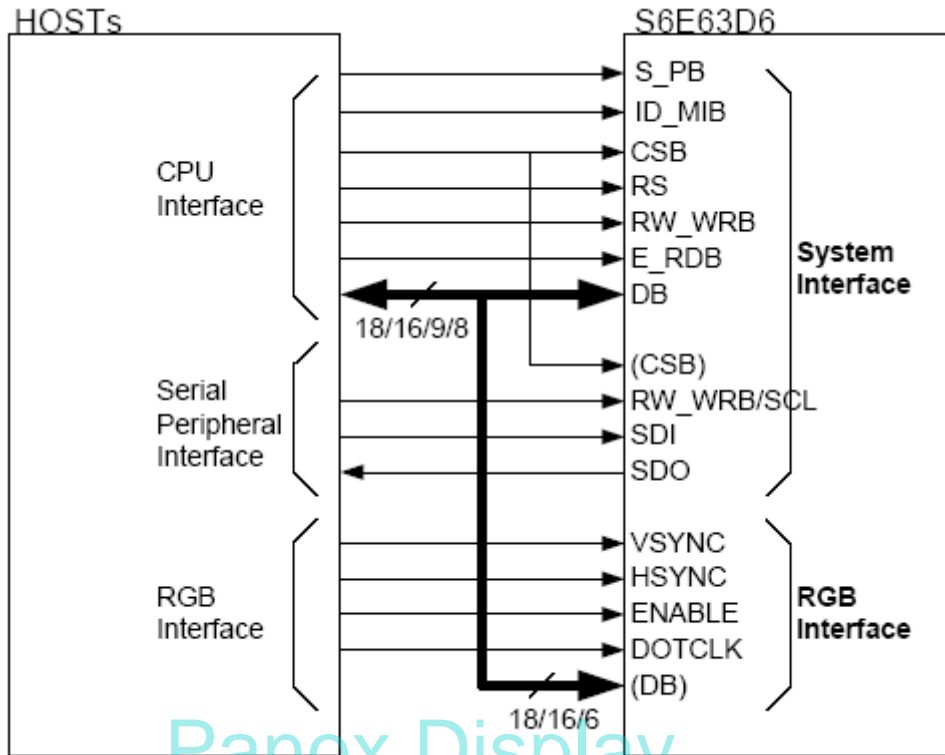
HOSTs

S6E63D6

CPU Interface

S_PB
ID_MIB
CSB
RS
RW_WRB
E_RDB
DB

18/16/9/8

System Interface

Serial Peripheral Interface

(CSB)
RW_WRB/SCL
SDI
SDO

RGB Interface

VSYNC
HSYNC
ENABLE
DOTCLK
(DB)

18/16/6

RGB Interface

Ranox Display